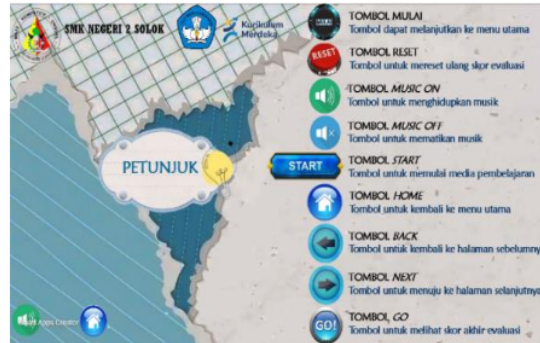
SMK NEGERI 2 SOLOK

Kurikulum Merdeka

PETUNJUK

TOMBOL MULAI
Tombol dapat melanjutkan ke menu utama

RESET
TOMBOL RESET
Tombol untuk mereset ulang skor evaluasi

TOMBOL MUSIC ON
Tombol untuk menghidupkan musik

TOMBOL MUSIC OFF
Tombol untuk mematikan musik

START
TOMBOL START
Tombol untuk memulai media pembelajaran

TOMBOL HOME
Tombol untuk kembali ke menu utama

TOMBOL BACK
Tombol untuk kembali ke halaman sebelumny

TOMBOL NEXT
Tombol untuk menuju ke halaman selanjutny

GO!
TOMBOL GO
Tombol untuk melihat skor akhir evaluasi

Apps Creator